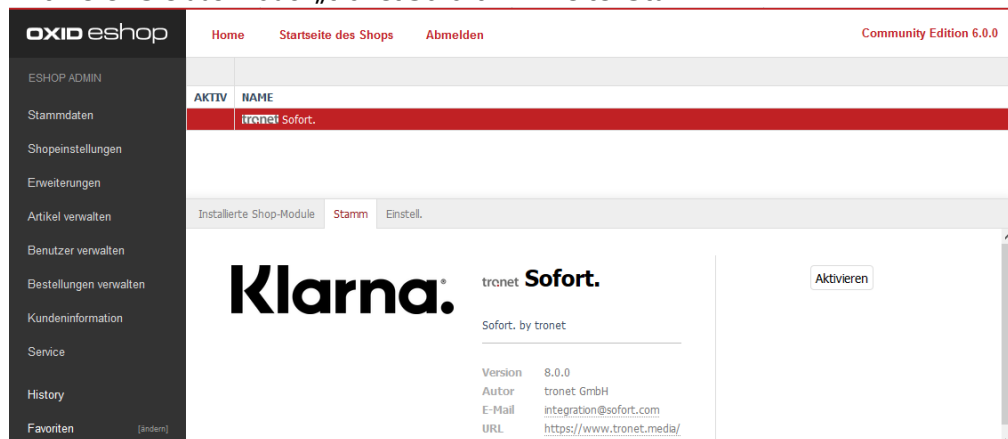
OXID eshop

Home   Startseite des Shops   Abmelden   Community Edition 6.0.0

ESHOP ADMIN

Stammdaten

Shopeinstellungen

Erweiterungen

Artikel verwalten

Benutzer verwalten

Bestellungen verwalten

Kundeninformation

Service

History

Favoriten [ändern]

| AKTIV | NAME |
|---|---|
| | tronet Sofort. |

Installierte Shop-Module   Stamm   Einstell.

Klarna.

tronet Sofort.

Sofort. by tronet

Version 8.0.0
Autor tronet GmbH
E-Mail integration@sofort.com
URL https://www.tronet.media/

Aktivieren